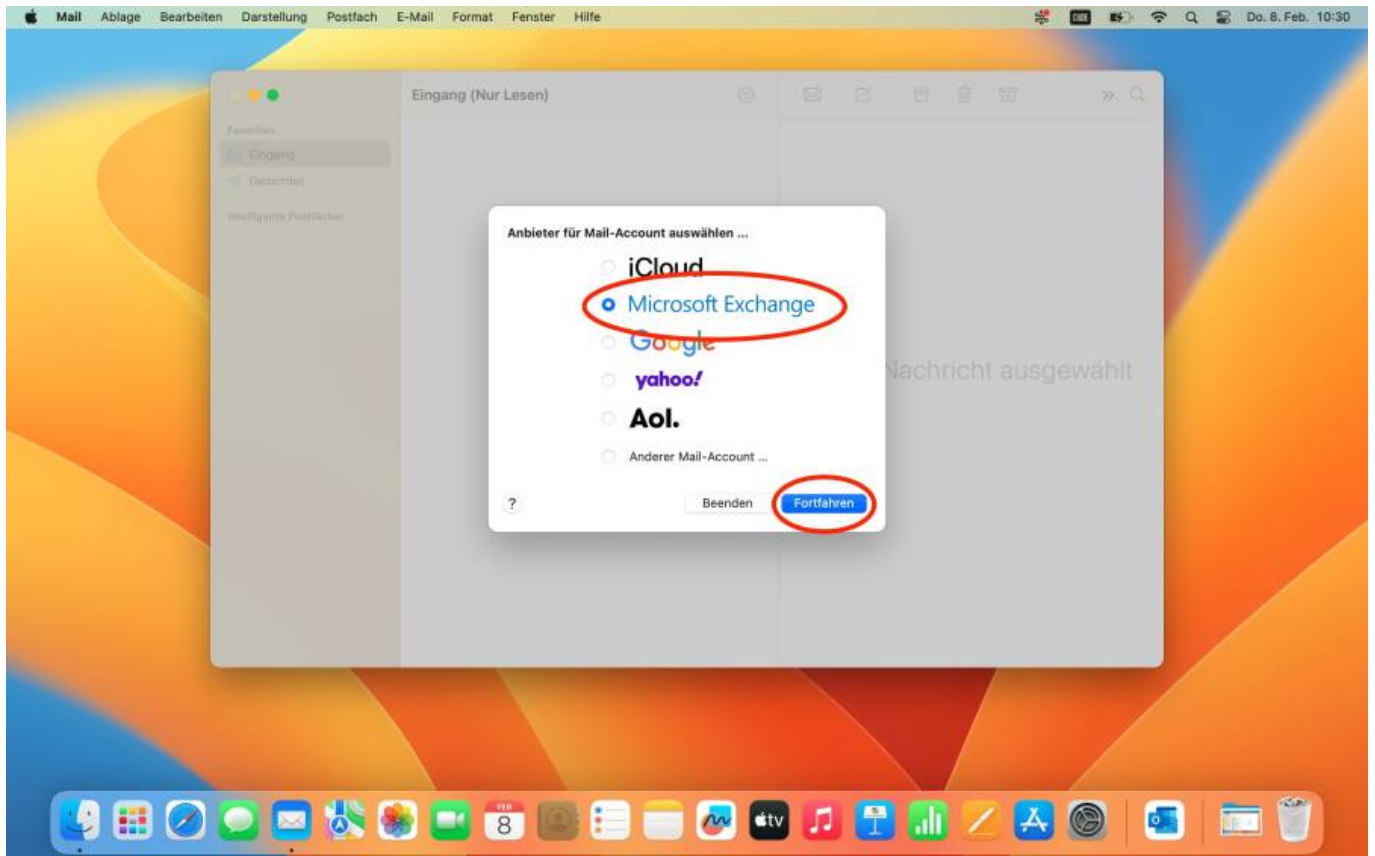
Mail Ablage Bearbeiten Darstellung Postfach E-Mail Format Fenster Hilfe

Do. 8. Feb. 10:30

Eingang (Nur Lesen)

Favoriten

Eingang

Gesendet

Intelligente Postfächer

Nachricht ausgewählt

Anbieter für Mail-Account auswählen ...

iCloud

Microsoft Exchange

Google

yahoo!

Aol.

Anderer Mail-Account ...

?

Beenden

Fortfahren

FEB
8